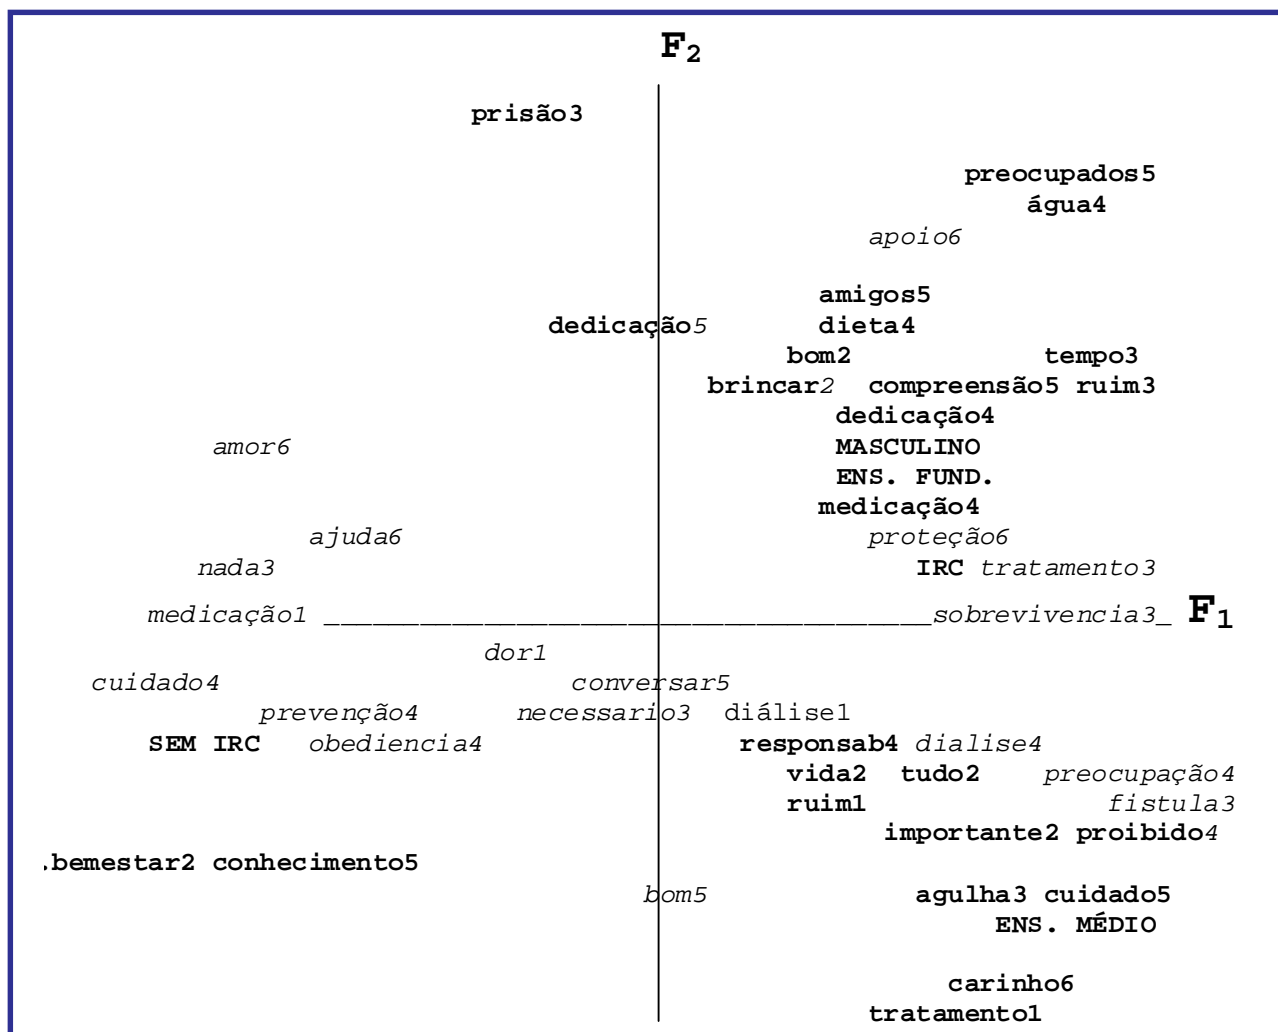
$F_2$

prisão3

preocupados5
água4
apoio6

amigos5
dedicação5 dieta4
bom2 tempo3
brincar2 compreensão5 ruim3
dedicação4
amor6 MASCULINO
ENS. FUND.
medicação4
ajuda6 proteção6
nada3 IRC tratamento3
medicação1 ____________________________________ sobrevivencia3_ $F_1$
dor1
cuidado4 conversar5
prevenção4 necessario3 diálise1
SEM IRC obediencia4 responsab4 dialise4
vida2 tudo2 preocupação4
ruim1 fistula3
importante2 proibido4
.bemestar2 conhecimento5
bom5 agulha3 cuidado5
ENS. MÉDIO

carinho6
tratamento1